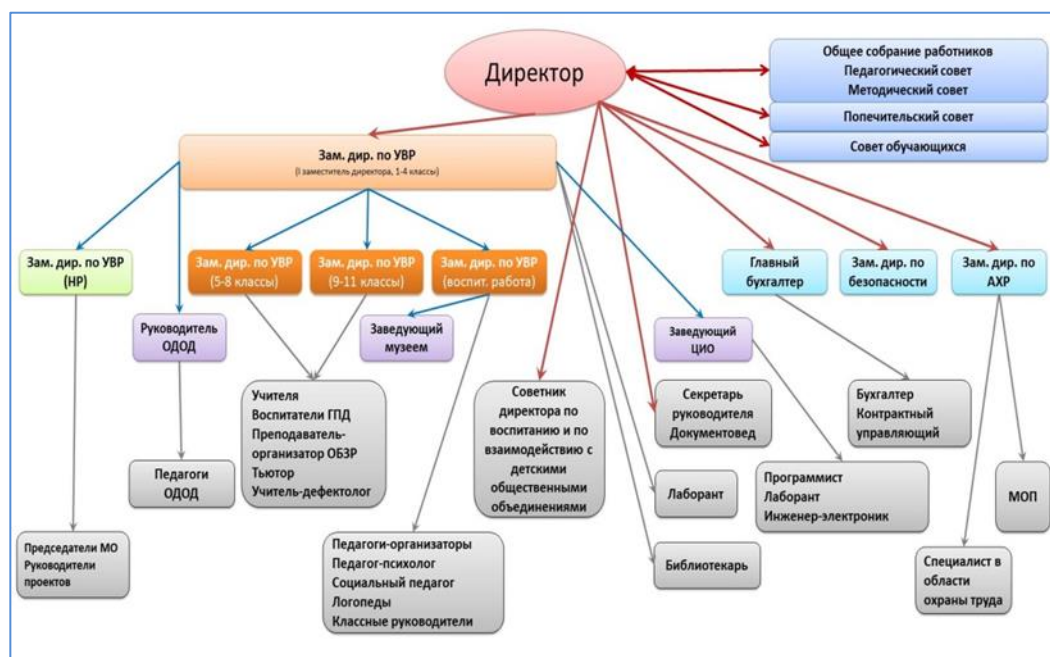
Директор

Общее собрание работников
Педагогический совет
Методический совет

Попечительский совет

Совет обучающихся

Зам. дир. по УВР
(I заместитель директора, 1-4 классы)

Зам. дир. по УВР (НР)

Руководитель ОДОД

Зам. дир. по УВР (5-8 классы)

Зам. дир. по УВР (9-11 классы)

Зам. дир. по УВР (воспит. работа)

Заведующий музеем

Заведующий ЦИО

Главный бухгалтер

Зам. дир. по безопасности

Зам. дир. по АХР

Учителя
Воспитатели ГПД
Преподаватель-организатор ОБЗР
Тьютор
Учитель-дефектолог

Советник директора по воспитанию и по взаимодействию с детскими общественными объединениями

Секретарь руководителя
Документовед

Бухгалтер
Контрактный управляющий

Педагоги ОДОД

Лаборант

Программист
Лаборант
Инженер-электроник

МОП

Председатели МО
Руководители проектов

Педагоги-организаторы
Педагог-психолог
Социальный педагог
Логопеды
Классные руководители

Библиотекарь

Специалист в области охраны труда